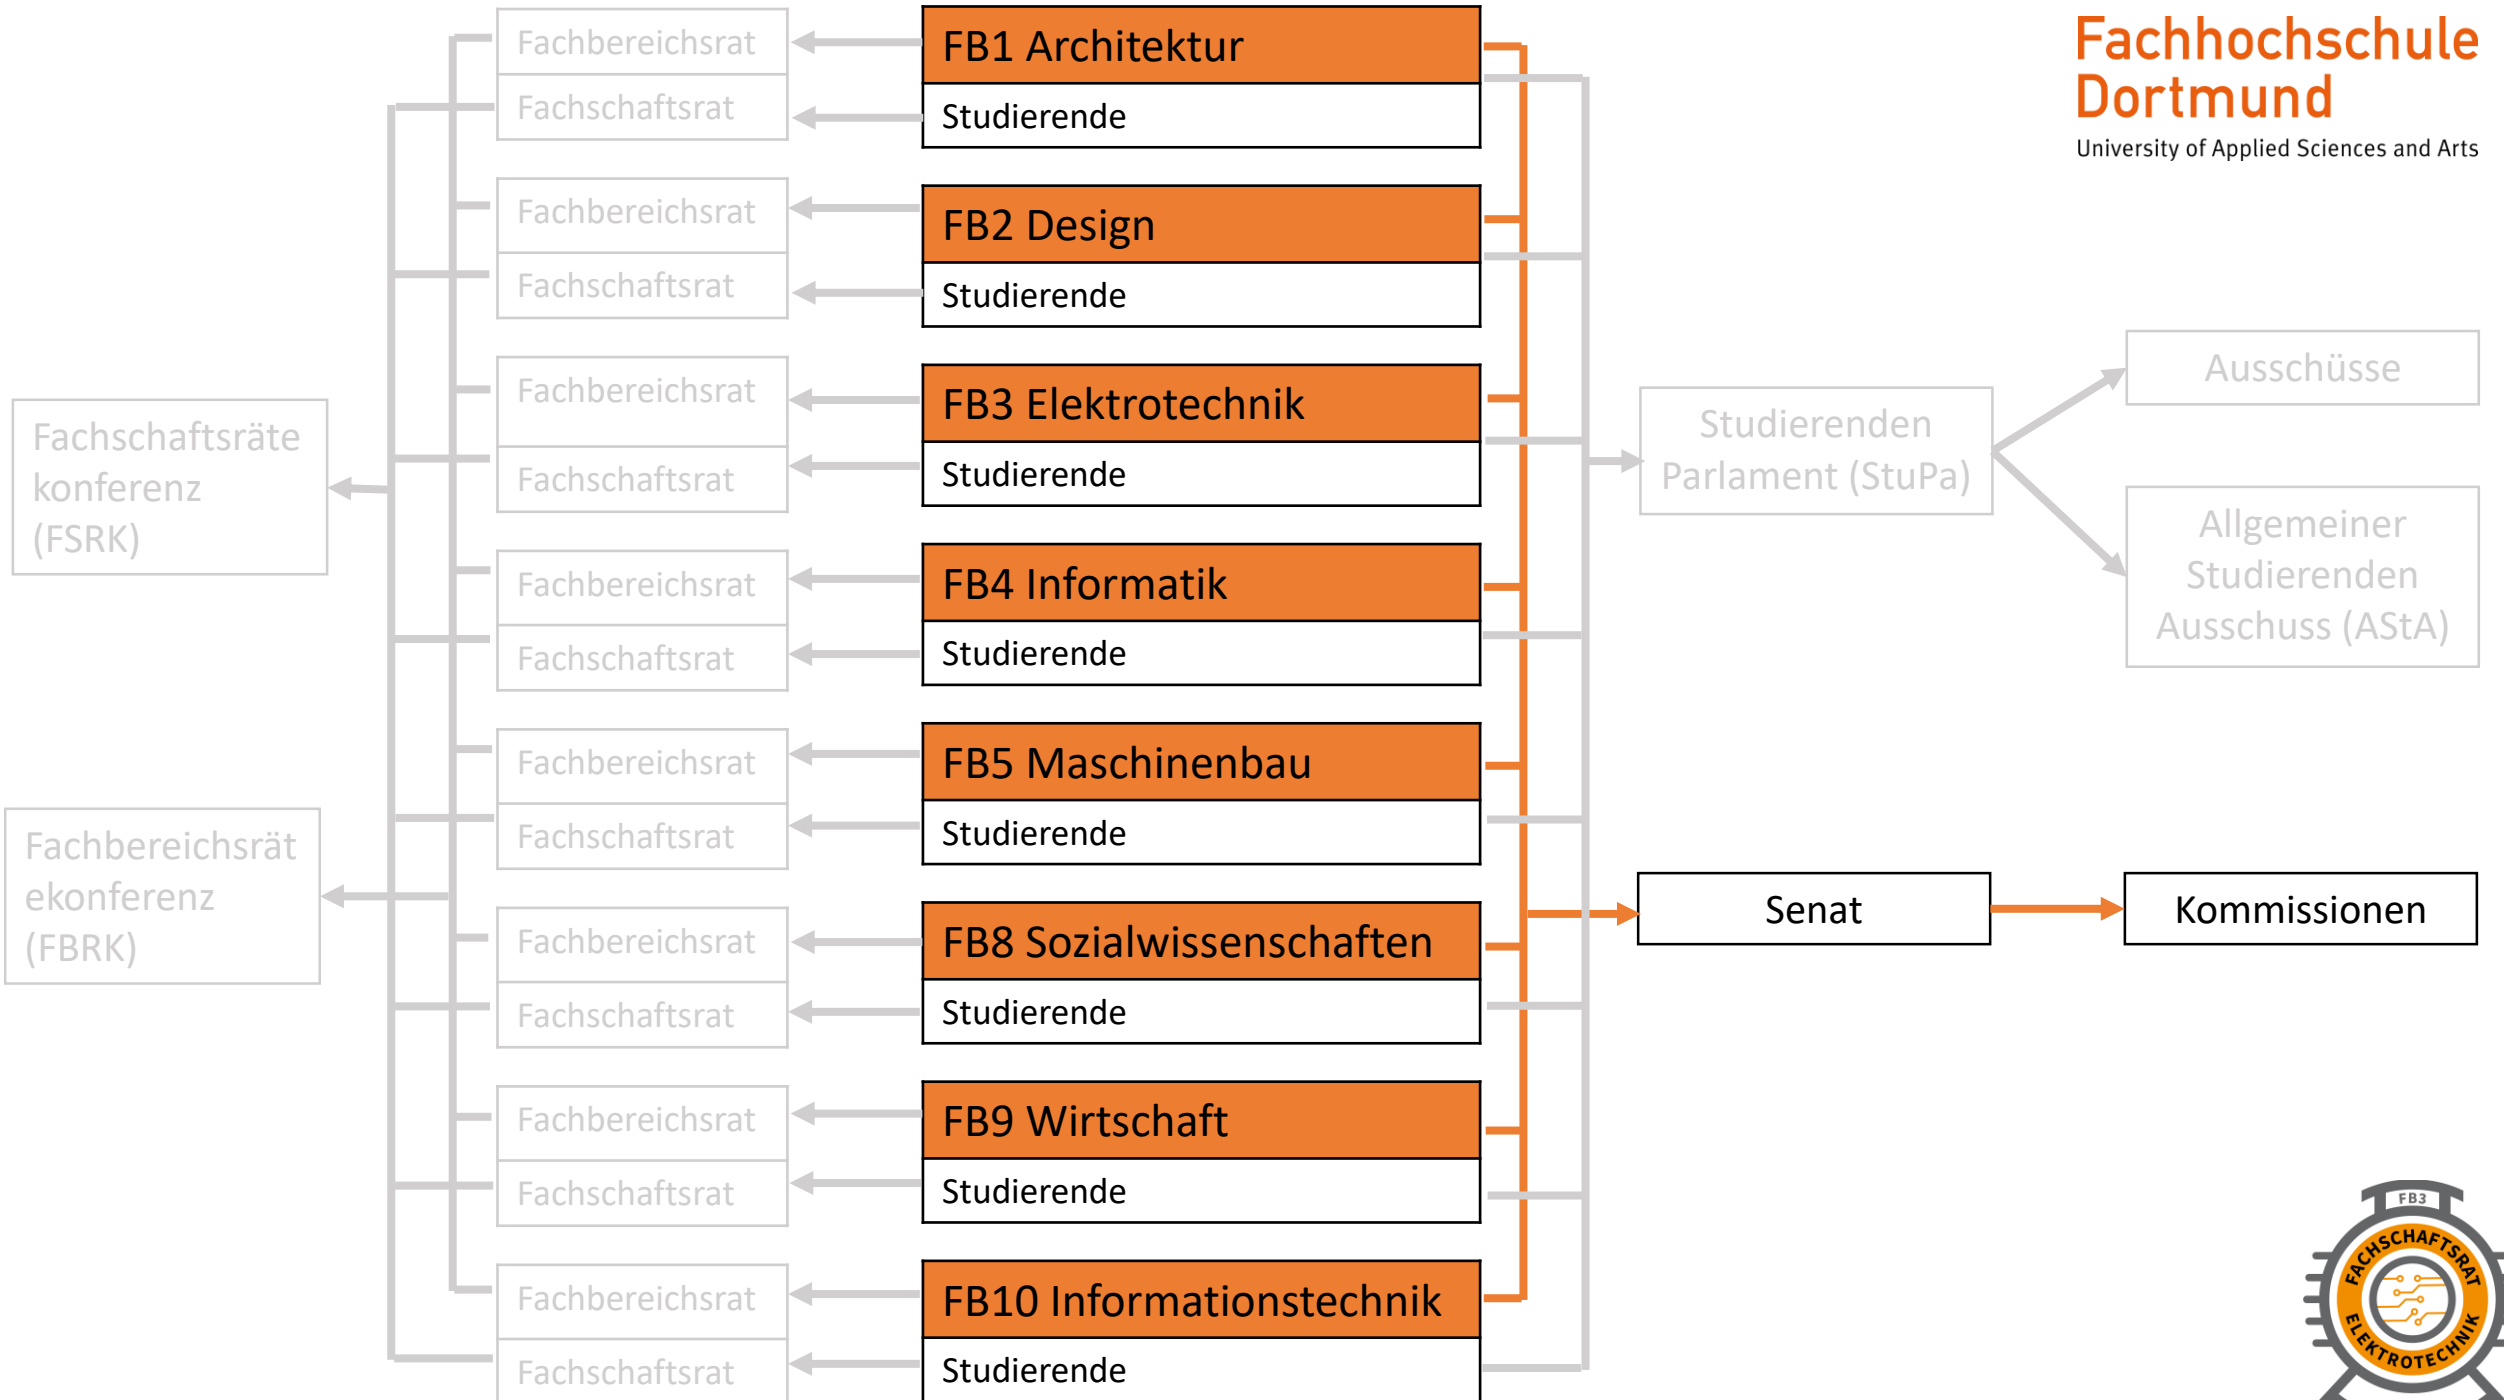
Fachhochschule Dortmund
University of Applied Sciences and Arts

Fachbereichsrat
Fachschaftsrat
FB1 Architektur
Studierende

Fachbereichsrat
Fachschaftsrat
FB2 Design
Studierende

Fachbereichsrat
Fachschaftsrat
FB3 Elektrotechnik
Studierende

Fachbereichsrat
Fachschaftsrat
FB4 Informatik
Studierende

Fachbereichsrat
Fachschaftsrat
FB5 Maschinenbau
Studierende

Fachbereichsrat
Fachschaftsrat
FB8 Sozialwissenschaften
Studierende

Fachbereichsrat
Fachschaftsrat
FB9 Wirtschaft
Studierende

Fachbereichsrat
Fachschaftsrat
FB10 Informationstechnik
Studierende

Fachschaftsräte konferenz (FSRK)

Fachbereichsrät ekonferenz (FBRK)

Studierenden Parlament (StuPa)

Ausschüsse

Allgemeiner Studierenden Ausschuss (AStA)

Senat

Kommissionen

FB3
FACHSCHAFTSRAT
ELEKTROTECHNIK